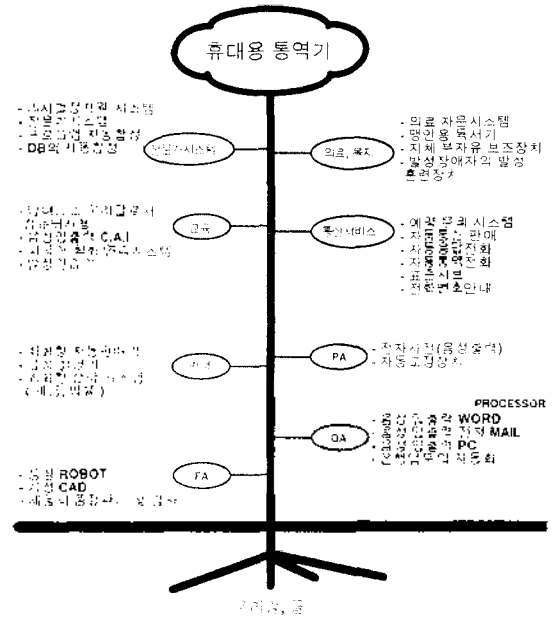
휴대용 통역기

- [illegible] 시스템
- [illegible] 시스템
- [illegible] 자동 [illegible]
- DB의 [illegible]

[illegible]시스템

의료, 복지

- 의료 자문시스템
- 맹인용 독서기
- 지체 부자유 보조장치
- 발성장애자의 발성 훈련장치

- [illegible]
- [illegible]
- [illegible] C.A.I
- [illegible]
- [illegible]

교육

통신서비스

- 예약 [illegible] 시스템
- 자동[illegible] 판매
- 자동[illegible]전화
- 자동통역전화
- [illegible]
- 전화번호안내

- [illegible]
- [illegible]
- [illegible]
([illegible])

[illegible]

PA

- 전자사전(음성출력)
- 자동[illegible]장치

PROCESSOR

OA

- 음성 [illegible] WORD
- 음성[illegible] MAIL
- 음성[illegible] PC
- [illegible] 자동화

- 음성 ROBOT
- 음성 CAD
- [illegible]

FA

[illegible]